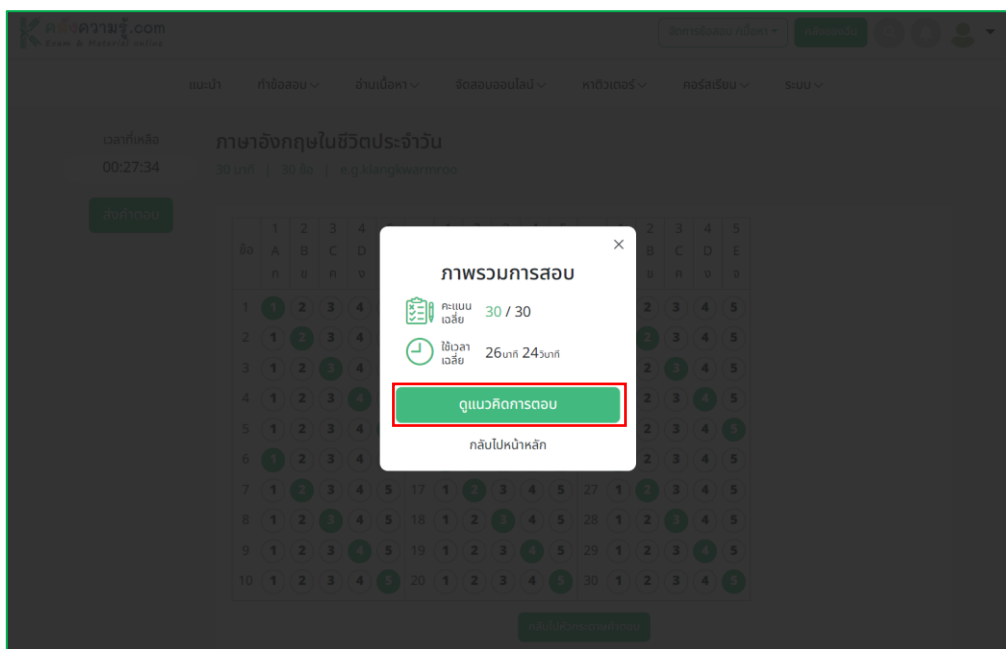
คลังความรู้.com

แนะนำ ทำข้อสอบ อ่านเนื้อหา จัดสอบออนไลน์ หาติวเตอร์ คอร์สเรียน ระบบ

เวลาที่เหลือ
00:27:34

ส่งคำตอบ

ภาษาอังกฤษในชีวิตประจำวัน
30 นาที | 30 ข้อ | e.g.klangkwamroo

ภาพรวมการสอบ

คะแนนเฉลี่ย 30 / 30

ใช้เวลาเฉลี่ย 26นาที 24วินาที

ดูแนวคิดการตอบ

กลับไปหน้าหลัก

| ข้อ | 1 A ก | 2 B ข | 3 C ค | 4 D ง | 5 E จ |
|---|---|---|---|---|---|
| 1 | 1 | 2 | 3 | 4 | |
| 2 | 1 | 2 | 3 | 4 | |
| 3 | 1 | 2 | 3 | 4 | |
| 4 | 1 | 2 | 3 | 4 | |
| 5 | 1 | 2 | 3 | 4 | |
| 6 | 1 | 2 | 3 | 4 | |
| 7 | 1 | 2 | 3 | 4 | 5 |
| 8 | 1 | 2 | 3 | 4 | 5 |
| 9 | 1 | 2 | 3 | 4 | 5 |
| 10 | 1 | 2 | 3 | 4 | 5 |

| 17 | 1 | 2 | 3 | 4 | 5 |
|---|---|---|---|---|---|
| 18 | 1 | 2 | 3 | 4 | 5 |
| 19 | 1 | 2 | 3 | 4 | 5 |
| 20 | 1 | 2 | 3 | 4 | 5 |

| 2 B ข | 3 C ค | 4 D ง | 5 E จ |
|---|---|---|---|
| 2 | 3 | 4 | 5 |
| 2 | 3 | 4 | 5 |
| 2 | 3 | 4 | 5 |
| 2 | 3 | 4 | 5 |
| 2 | 3 | 4 | 5 |
| 2 | 3 | 4 | 5 |

| 27 | 1 | 2 | 3 | 4 | 5 |
|---|---|---|---|---|---|
| 28 | 1 | 2 | 3 | 4 | 5 |
| 29 | 1 | 2 | 3 | 4 | 5 |
| 30 | 1 | 2 | 3 | 4 | 5 |

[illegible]